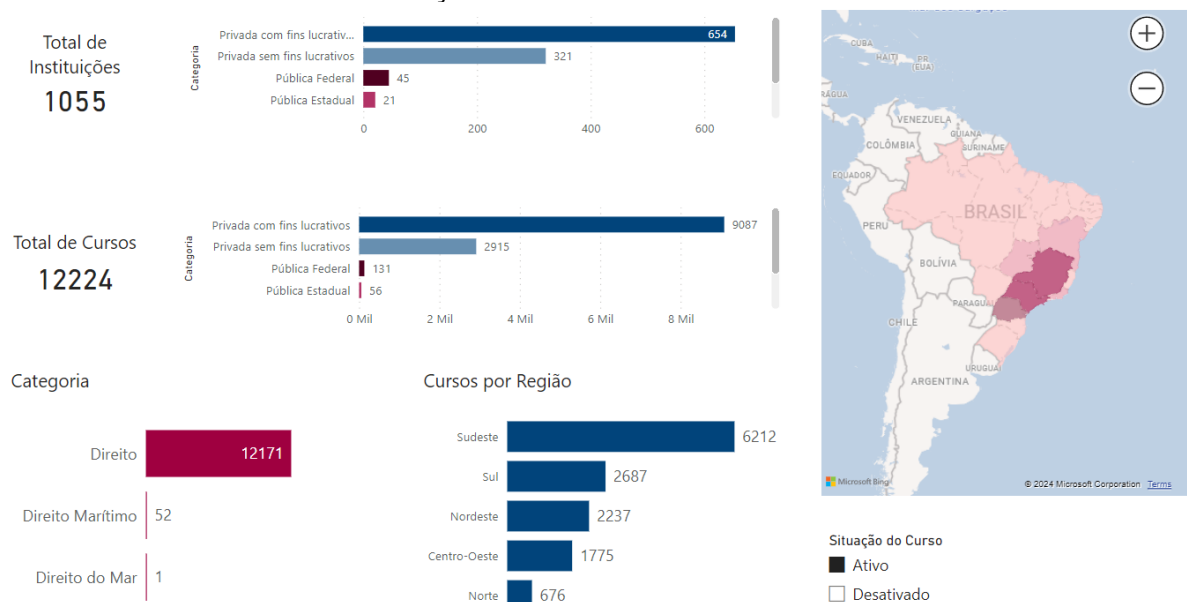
Total de Instituições
1055

Categoria
Privada com fins lucrativ...
Privada sem fins lucrativos
Pública Federal
Pública Estadual
654
321
45
21
0
200
400
600

Total de Cursos
12224

Categoria
Privada com fins lucrativos
Privada sem fins lucrativos
Pública Federal
Pública Estadual
9087
2915
131
56
0 Mil
2 Mil
4 Mil
6 Mil
8 Mil

P.R. (EUA)
VENEZUELA
GUIANA
SURINAME
COLÔMBIA
EQUADOR
PERU
BRASIL
BOLÍVIA
PARAGUAI
CHILE
URUGUAI
ARGENTINA
Microsoft Bing
© 2024 Microsoft Corporation Terms

Categoria
Direito 12171
Direito Marítimo 52
Direito do Mar 1

Cursos por Região
Sudeste 6212
Sul 2687
Nordeste 2237
Centro-Oeste 1775
Norte 676

Situação do Curso
Ativo
Desativado